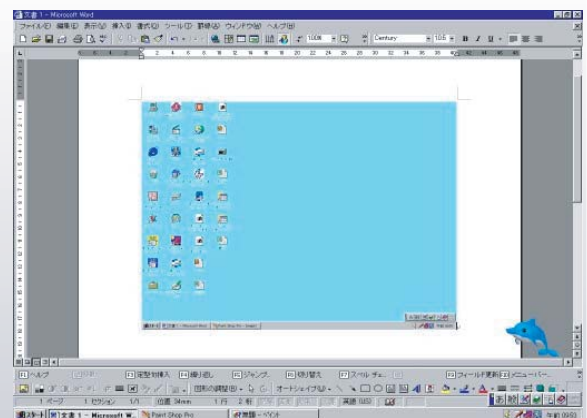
文書 1 - Microsoft Word
ファイル(F) 編集(E) 表示(V) 挿入(I) 書式(O) ツール(T) 罫線(A) ウィンドウ(W) ヘルプ(H)
100% Century 10.5 B I U
F1 ヘルプ F3 定型句挿入 F4 繰り返し F5 ジャンプ F6 切り替え F7 スペル チェ F9 フィールド更新 F10 メニューバー
図形の調整(R) オートシェイプ(U)
1 ページ 1 セクション 1/1 位置 24mm 1 行 2 桁 英語 (US)
スタート 文書 1 - Microsoft W... Paint Shop Pro 無題 - ペイント
午前 09:03